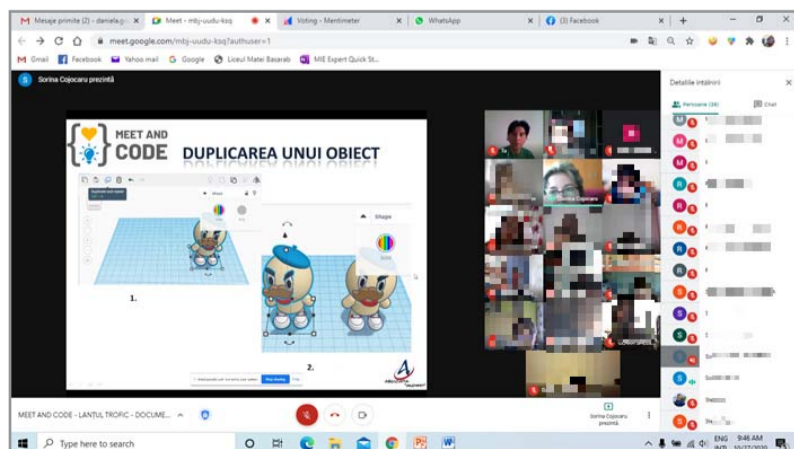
Mesaje primite (2) - daniela.g
Meet - mbj-uudu-ksq
Voting - Mentimeter
WhatsApp
(3) Facebook

meet.google.com/mbj-uudu-ksq?authuser=1

Gmail
Facebook
Yahoo mail
Google
Liceul Matei Basarab
MIE Expert Quick St...

Sorina Cojocaru prezintă

MEET AND CODE
DUPLICAREA UNUI OBIECT

Shape

Shape

1.

2.

Sorina Cojocaru

Detaliile întâlnirii

Persoane (36)

Chat

MEET AND CODE - LANTUL TROFIC - DOCUME...

Sorina Cojocaru prezintă

Type here to search

ENG
9:46 AM
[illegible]